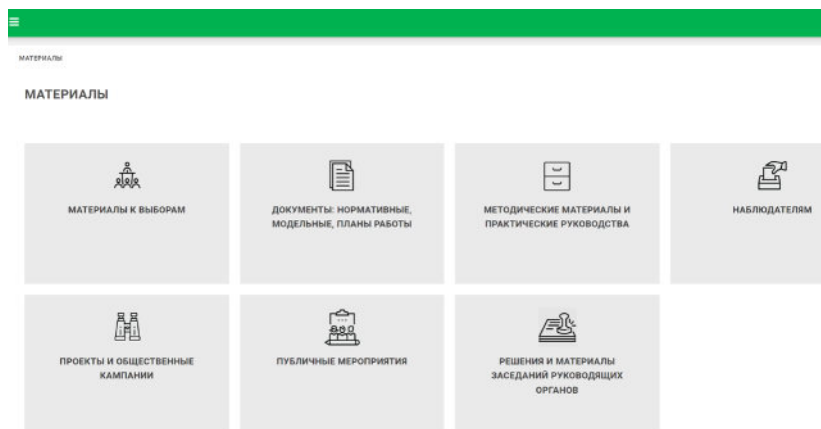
МАТЕРИАЛЫ

МАТЕРИАЛЫ

МАТЕРИАЛЫ К ВЫБОРАМ

ДОКУМЕНТЫ: НОРМАТИВНЫЕ, МОДЕЛЬНЫЕ, ПЛАНЫ РАБОТЫ

МЕТОДИЧЕСКИЕ МАТЕРИАЛЫ И ПРАКТИЧЕСКИЕ РУКОВОДСТВА

НАБЛЮДАТЕЛЯМ

ПРОЕКТЫ И ОБЩЕСТВЕННЫЕ КАМПАНИИ

ПУБЛИЧНЫЕ МЕРОПРИЯТИЯ

РЕШЕНИЯ И МАТЕРИАЛЫ ЗАСЕДАНИЙ РУКОВОДЯЩИХ ОРГАНОВ